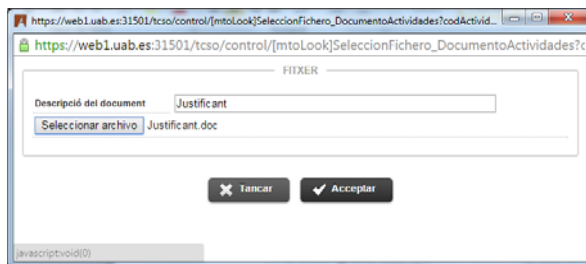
https://web1.uab.es:31501/tcso/control/[mtoLook]SeleccionFichero_DocumentoActividades?codActivid...

https://web1.uab.es:31501/tcso/control/[mtoLook]SeleccionFichero_DocumentoActividades?c

FITXER

Descripció del document
Justificant

Seleccionar archivo
Justificant.doc

Tancar
Acceptar

javascript:void(0)